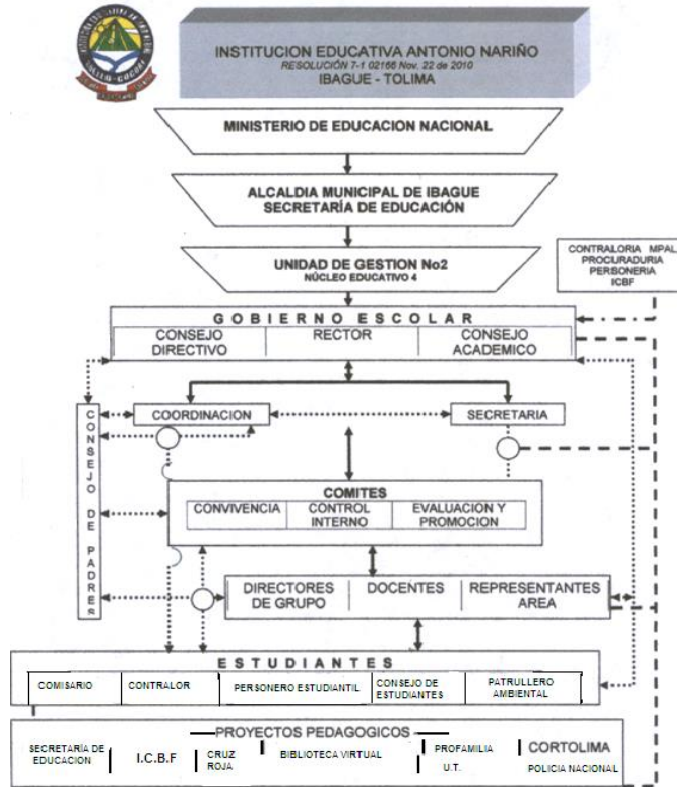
INSTITUCION EDUCATIVA ANTONIO NARIÑO
RESOLUCIÓN 7-1 02166 Nov. 22 de 2010
IBAGUE - TOLIMA

MINISTERIO DE EDUCACION NACIONAL

ALCALDIA MUNICIPAL DE IBAGUE
SECRETARÍA DE EDUCACIÓN

UNIDAD DE GESTION No2
NÚCLEO EDUCATIVO 4

CONTRALORIA MPAL
PROCURADURIA
PERSONERIA
ICBF

GOBIERNO ESCOLAR

| CONSEJO DIRECTIVO | RECTOR | CONSEJO ACADEMICO |
|---|---|---|

CONSEJO DE PADRES

COORDINACION

SECRETARIA

COMITES

| CONVIVENCIA | CONTROL INTERNO | EVALUACION Y PROMOCION |
|---|---|---|

| DIRECTORES DE GRUPO | DOCENTES | REPRESENTANTES AREA |
|---|---|---|

ESTUDIANTES

| COMISARIO | CONTRALOR | PERSONERO ESTUDIANTIL | CONSEJO DE ESTUDIANTES | PATRULLERO AMBIENTAL |
|---|---|---|---|---|

PROYECTOS PEDAGOGICOS

SECRETARÍA DE EDUCACION
I.C.B.F
CRUZ ROJA
BIBLIOTECA VIRTUAL
PROFAMILIA
U.T.
CORTOLIMA
POLICIA NACIONAL